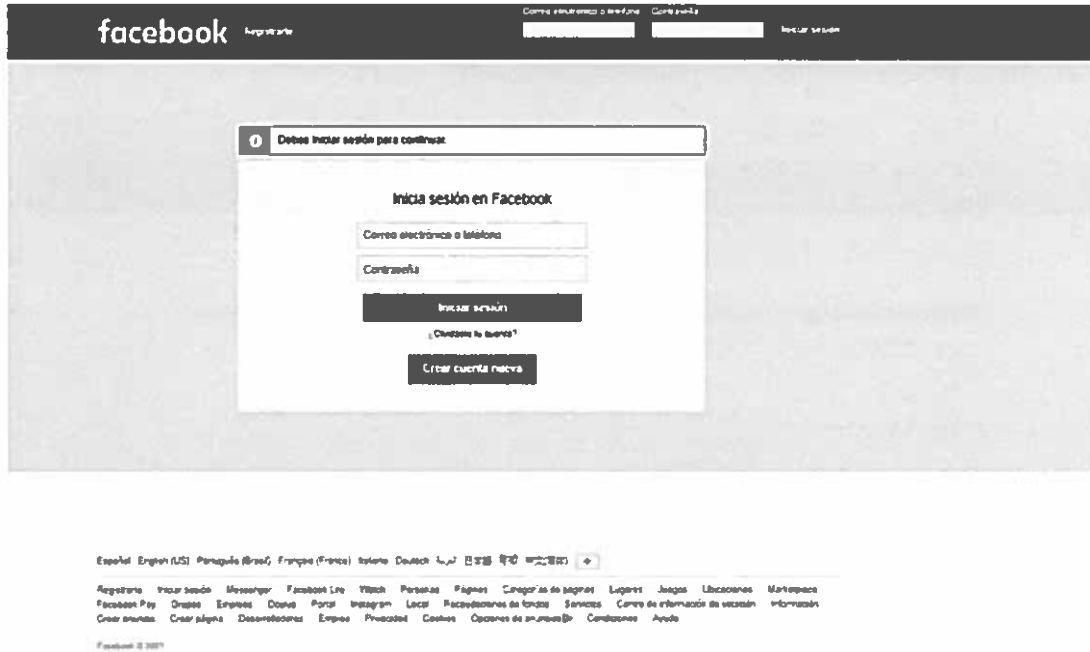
facebook Regístrate

Correo electrónico o teléfono Contraseña

Iniciar sesión

Debes iniciar sesión para continuar.

Inicia sesión en Facebook

Correo electrónico o teléfono

Contraseña

Iniciar sesión

¿Olvidaste tu cuenta?

Crear cuenta nueva

Español English (US) Português (Brasil) Français (France) Italiano Deutsch العربية 日本語 हिन्दी 中文(简体) +

Regístrate Iniciar sesión Messenger Facebook Lite Watch Personas Páginas Categorías de páginas Lugares Juegos Ubicaciones Marketplace Facebook Pay Grupos Empleos Oculus Portal Instagram Local Recaudaciones de fondos Servicios Centro de información de votación Información Crear anuncio Crear página Desarrolladores Empleo Privacidad Cookies Opciones de anuncios Condiciones Ayuda

Facebook © 2021